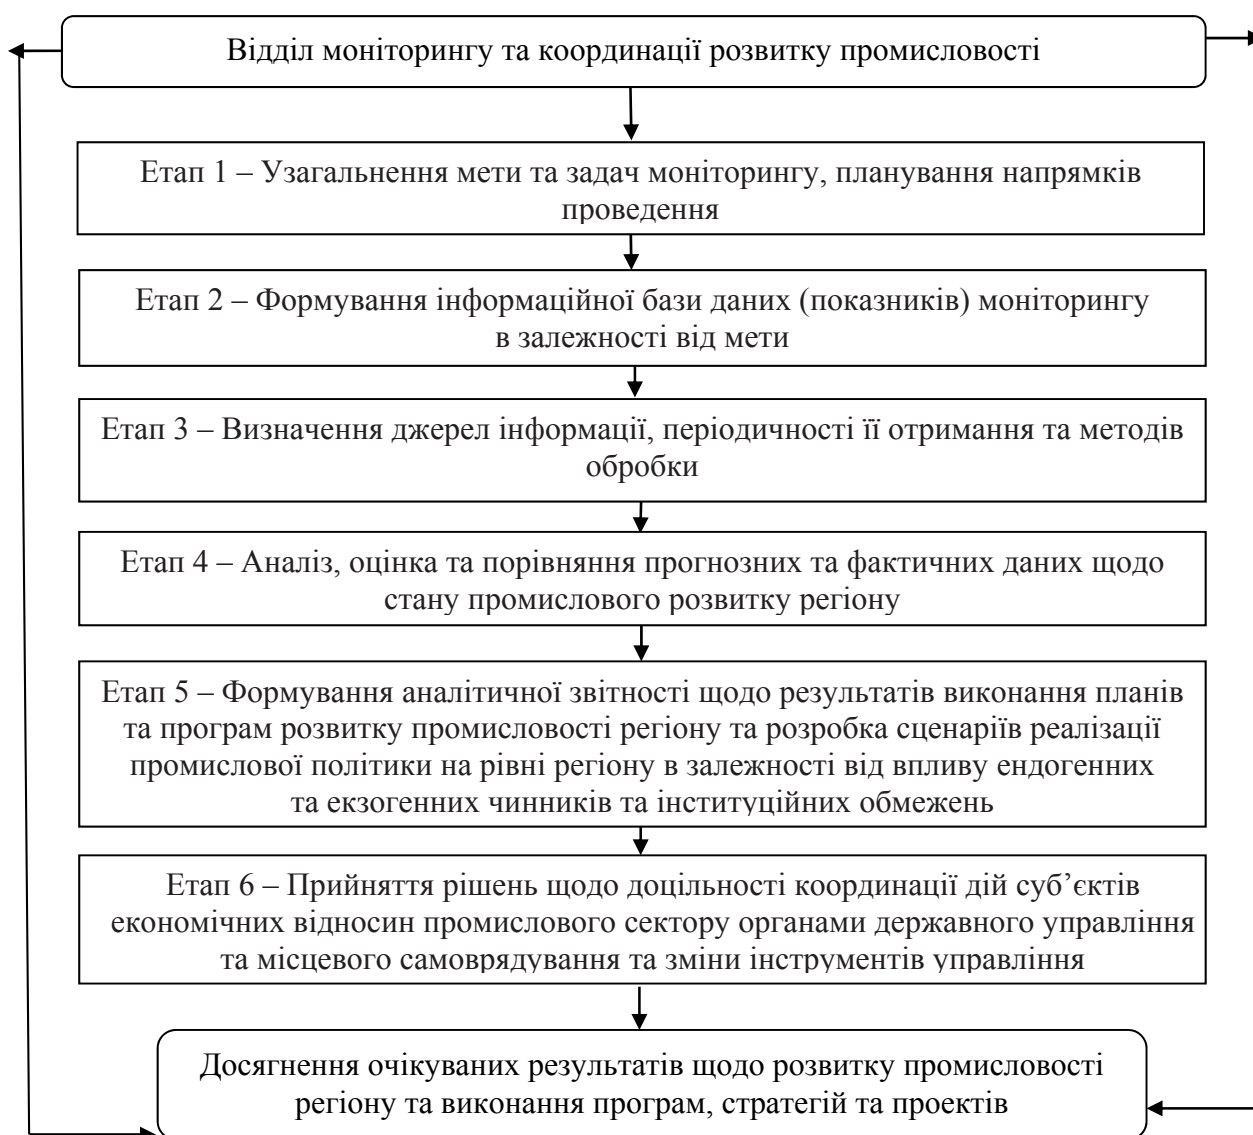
Відділ моніторингу та координації розвитку промисловості

Етап 1 – Узагальнення мети та задач моніторингу, планування напрямків проведення

Етап 2 – Формування інформаційної бази даних (показників) моніторингу в залежності від мети

Етап 3 – Визначення джерел інформації, періодичності її отримання та методів обробки

Етап 4 – Аналіз, оцінка та порівняння прогнозних та фактичних даних щодо стану промислового розвитку регіону

Етап 5 – Формування аналітичної звітності щодо результатів виконання планів та програм розвитку промисловості регіону та розробка сценаріїв реалізації промислової політики на рівні регіону в залежності від впливу ендогенних та екзогенних чинників та інституційних обмежень

Етап 6 – Прийняття рішень щодо доцільності координації дій суб'єктів економічних відносин промислового сектору органами державного управління та місцевого самоврядування та зміни інструментів управління

Досягнення очікуваних результатів щодо розвитку промисловості регіону та виконання програм, стратегій та проектів